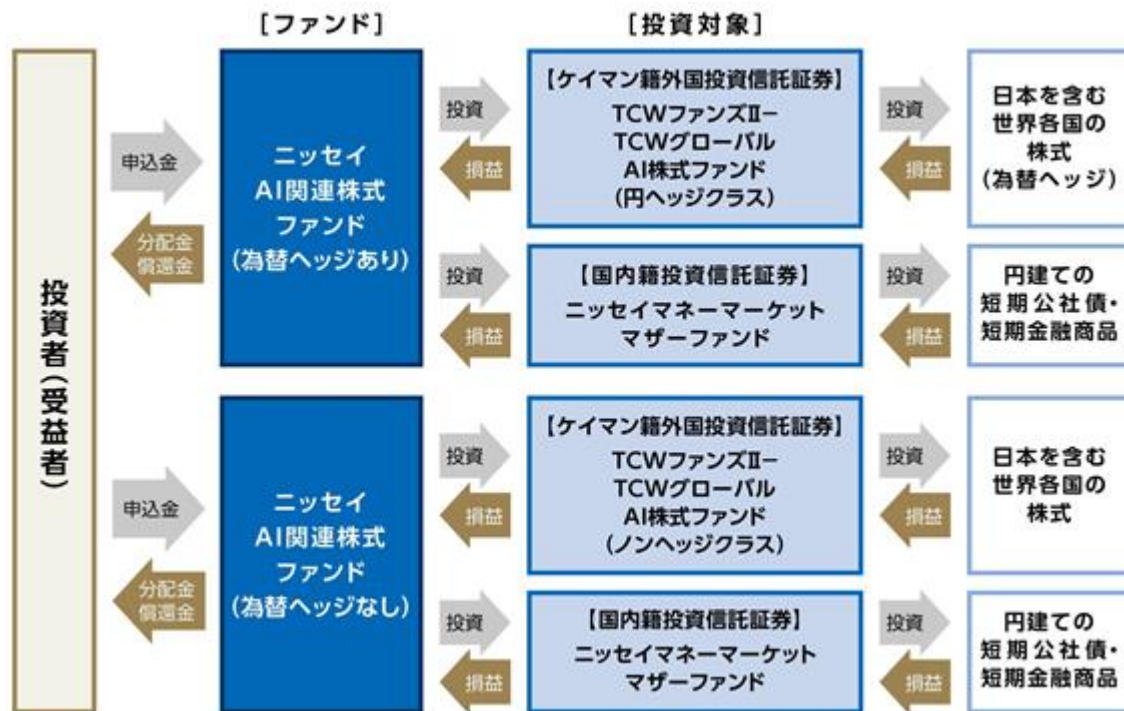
［ファンド］

［投資対象］

投資者（受益者）

申込金

分配金
償還金

ニッセイ
AI関連株式
ファンド
（為替ヘッジあり）

投資

損益

【ケイマン籍外国投資信託証券】
TCWファンズⅡー
TCWグローバル
AI株式ファンド
（円ヘッジクラス）

投資

損益

日本を含む
世界各国の
株式
（為替ヘッジ）

投資

損益

【国内籍投資信託証券】
ニッセイマネーマーケット
マザーファンド

投資

損益

円建ての
短期公社債・
短期金融商品

申込金

分配金
償還金

ニッセイ
AI関連株式
ファンド
（為替ヘッジなし）

投資

損益

【ケイマン籍外国投資信託証券】
TCWファンズⅡー
TCWグローバル
AI株式ファンド
（ノンヘッジクラス）

投資

損益

日本を含む
世界各国の
株式

投資

損益

【国内籍投資信託証券】
ニッセイマネーマーケット
マザーファンド

投資

損益

円建ての
短期公社債・
短期金融商品